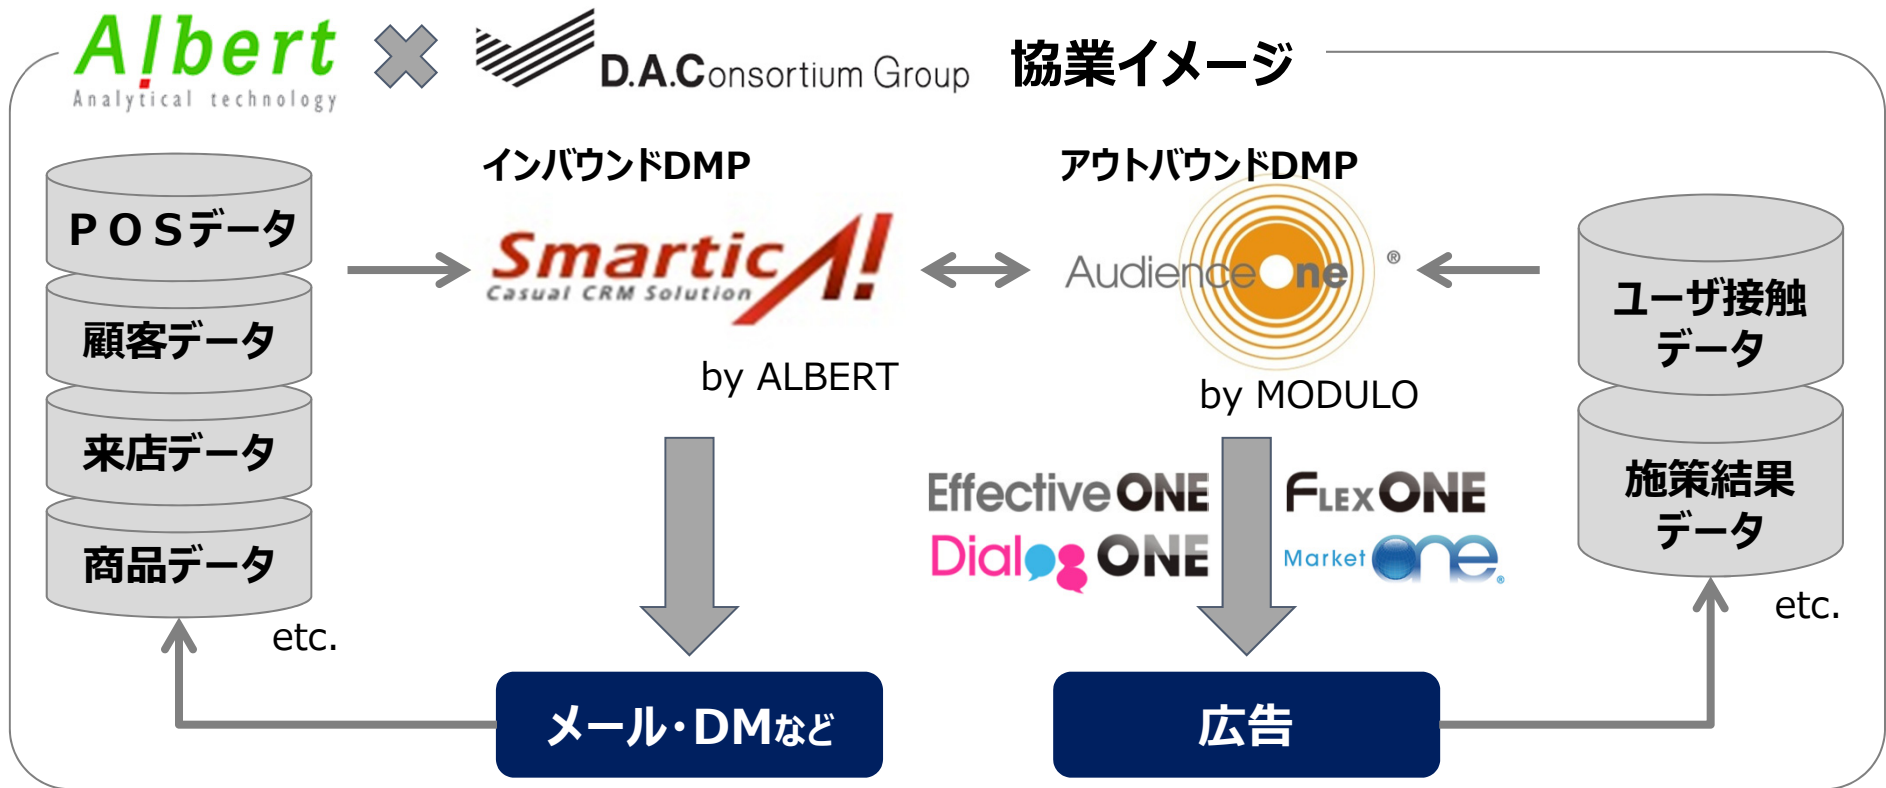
Albert
Analytical technology

D.A.Consortium Group

協業イメージ

インバウンドDMP

アウトバウンドDMP

ＰＯＳデータ

顧客データ

来店データ

商品データ

etc.

SmarticA!
Casual CRM Solution

by ALBERT

AudienceOne®

by MODULO

ユーザ接触データ

施策結果データ

etc.

EffectiveONE

FLEXONE

DialogONE

MarketOne

メール・DMなど

広告